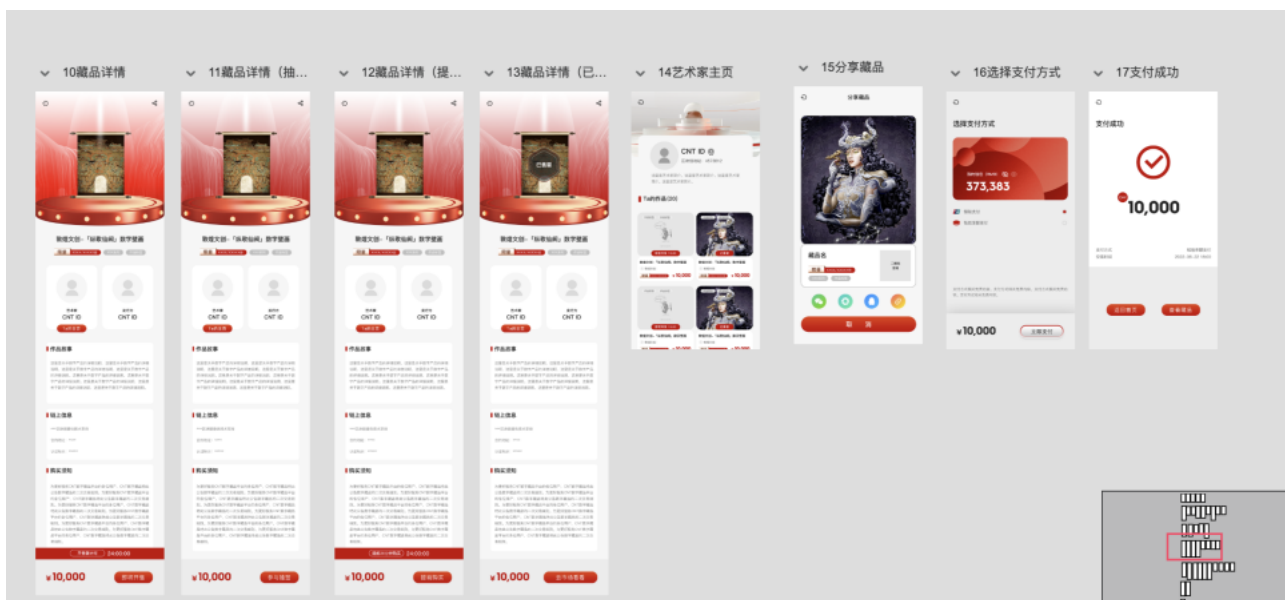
10藏品详情

11藏品详情（抽...

12藏品详情（提...

13藏品详情（已...

14艺术家主页

15分享藏品

16选择支付方式

17支付成功

敦煌文创-「乐尊仙阙」数字壁画

CNT ID

CNT ID

作品故事

链上信息

购买须知

24:00:00

¥10,000

立即抢购

敦煌文创-「乐尊仙阙」数字壁画

CNT ID

CNT ID

作品故事

链上信息

购买须知

¥10,000

参与抽签

敦煌文创-「乐尊仙阙」数字壁画

CNT ID

CNT ID

作品故事

链上信息

购买须知

24:00:00

¥10,000

提前购买

已售罄

敦煌文创-「乐尊仙阙」数字壁画

CNT ID

CNT ID

作品故事

链上信息

购买须知

¥10,000

立即去查看

CNT ID

TA的作品(30)

¥10,000

¥10,000

分享藏品

藏品名

取消

选择支付方式

373,383

¥10,000

立即支付

支付成功

10,000

返回首页

查看藏品